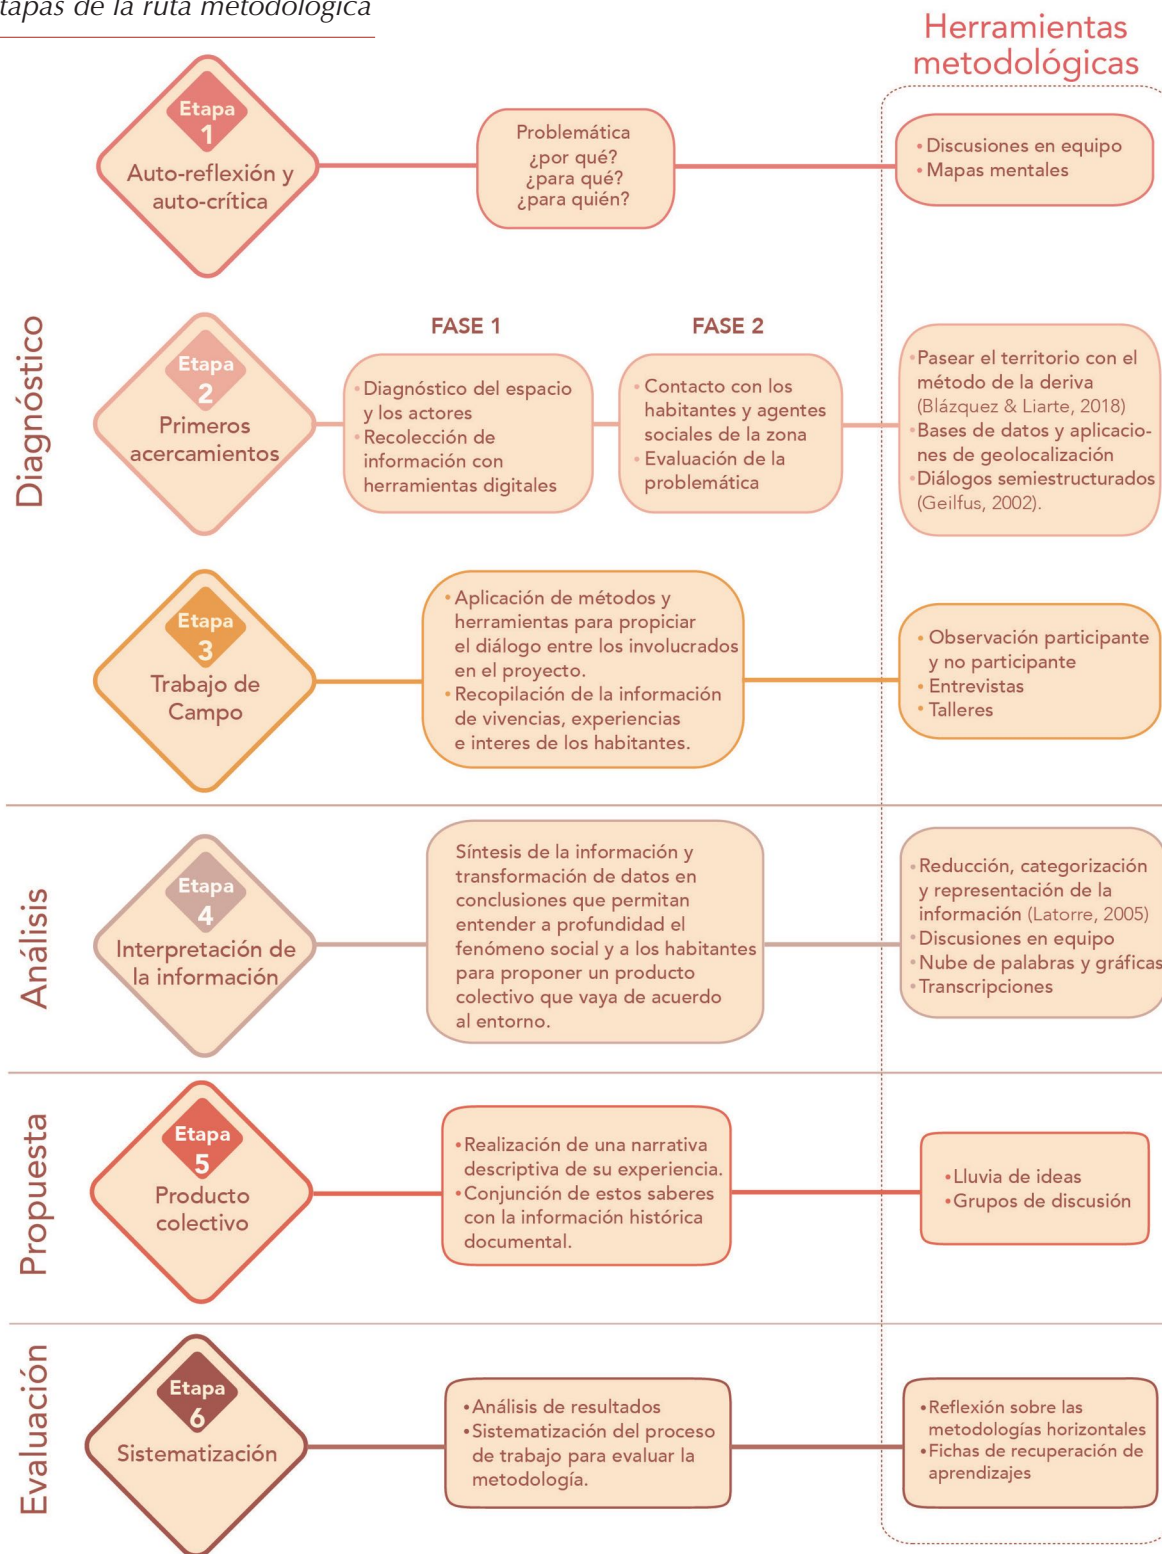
tapas de la ruta metodológica

Herramientas metodológicas

Diagnóstico

Etapa 1
Auto-reflexión y auto-crítica

Problemática
¿por qué?
¿para qué?
¿para quién?

• Discusiones en equipo
• Mapas mentales

FASE 1

FASE 2

Etapa 2
Primeros acercamientos

• Diagnóstico del espacio y los actores
• Recolección de información con herramientas digitales

• Contacto con los habitantes y agentes sociales de la zona
• Evaluación de la problemática

• Pasear el territorio con el método de la deriva (Blázquez & Liarte, 2018)
• Bases de datos y aplicaciones de geolocalización
• Diálogos semiestructurados (Geilfus, 2002).

Etapa 3
Trabajo de Campo

• Aplicación de métodos y herramientas para propiciar el diálogo entre los involucrados en el proyecto.
• Recopilación de la información de vivencias, experiencias e interes de los habitantes.

• Observación participante y no participante
• Entrevistas
• Talleres

Análisis

Etapa 4
Interpretación de la información

Síntesis de la información y transformación de datos en conclusiones que permitan entender a profundidad el fenómeno social y a los habitantes para proponer un producto colectivo que vaya de acuerdo al entorno.

• Reducción, categorización y representación de la información (Latorre, 2005)
• Discusiones en equipo
• Nube de palabras y gráficas
• Transcripciones

Propuesta

Etapa 5
Producto colectivo

• Realización de una narrativa descriptiva de su experiencia.
• Conjunción de estos saberes con la información histórica documental.

• Lluvia de ideas
• Grupos de discusión

Evaluación

Etapa 6
Sistematización

• Análisis de resultados
• Sistematización del proceso de trabajo para evaluar la metodología.

• Reflexión sobre las metodologías horizontales
• Fichas de recuperación de aprendizajes